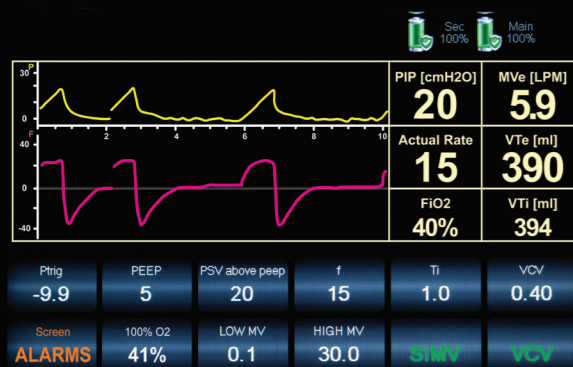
Sec
100%

Main
100%

P
10
0

F
40
0
-40

2
4
6
8
10

PIP [cmH2O]
20

MVe [LPM]
5.9

Actual Rate
15

VTe [ml]
390

FiO2
40%

VTi [ml]
394

| Ptrig | PEEP | PSV above peep | f | Ti | VCV |
|---|---|---|---|---|---|
| -9.9 | 5 | 20 | 15 | 1.0 | 0.40 |

| Screen | 100% O2 | LOW MV | HIGH MV | | |
|---|---|---|---|---|---|
| ALARMS | 41% | 0.1 | 30.0 | SIMV | VCV |